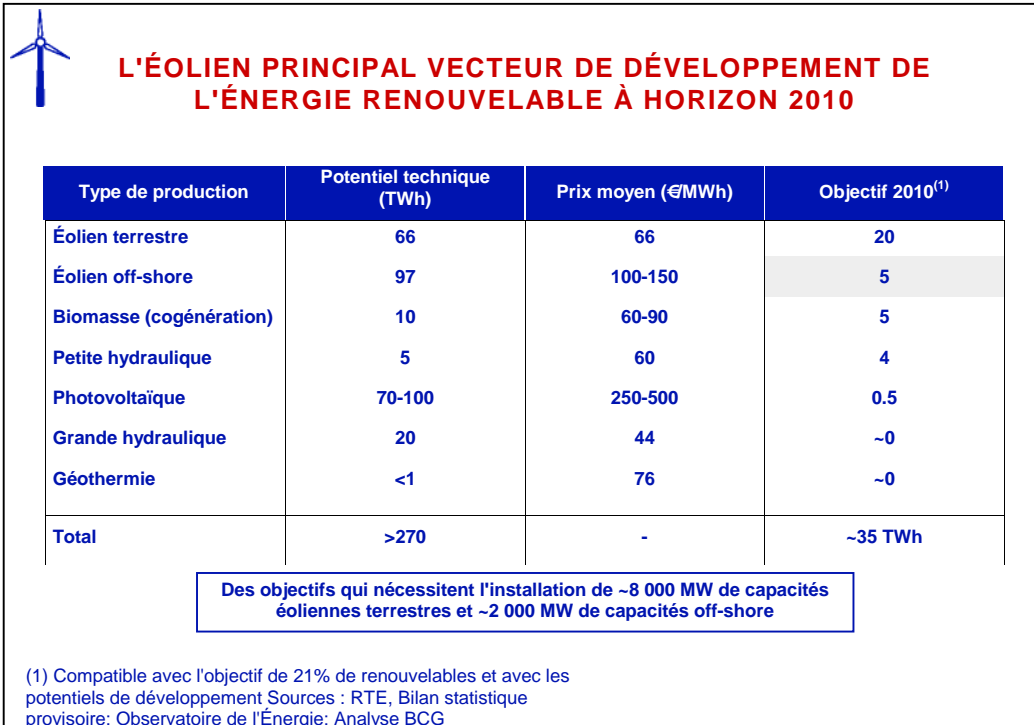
L'ÉOLIEN PRINCIPAL VECTEUR DE DÉVELOPPEMENT DE L'ÉNERGIE RENOUVELABLE À HORIZON 2010

| Type de production | Potentiel technique (TWh) | Prix moyen (€/MWh) | Objectif 2010$^{(1)}$ |
|---|---|---|---|
| Éolien terrestre | 66 | 66 | 20 |
| Éolien off-shore | 97 | 100-150 | 5 |
| Biomasse (cogénération) | 10 | 60-90 | 5 |
| Petite hydraulique | 5 | 60 | 4 |
| Photovoltaïque | 70-100 | 250-500 | 0.5 |
| Grande hydraulique | 20 | 44 | ~0 |
| Géothermie | <1 | 76 | ~0 |
| Total | >270 | - | ~35 TWh |

Des objectifs qui nécessitent l'installation de ~8 000 MW de capacités éoliennes terrestres et ~2 000 MW de capacités off-shore

(1) Compatible avec l'objectif de 21% de renouvelables et avec les potentiels de développement Sources : RTE, Bilan statistique provisoire; Observatoire de l'Énergie; Analyse BCG